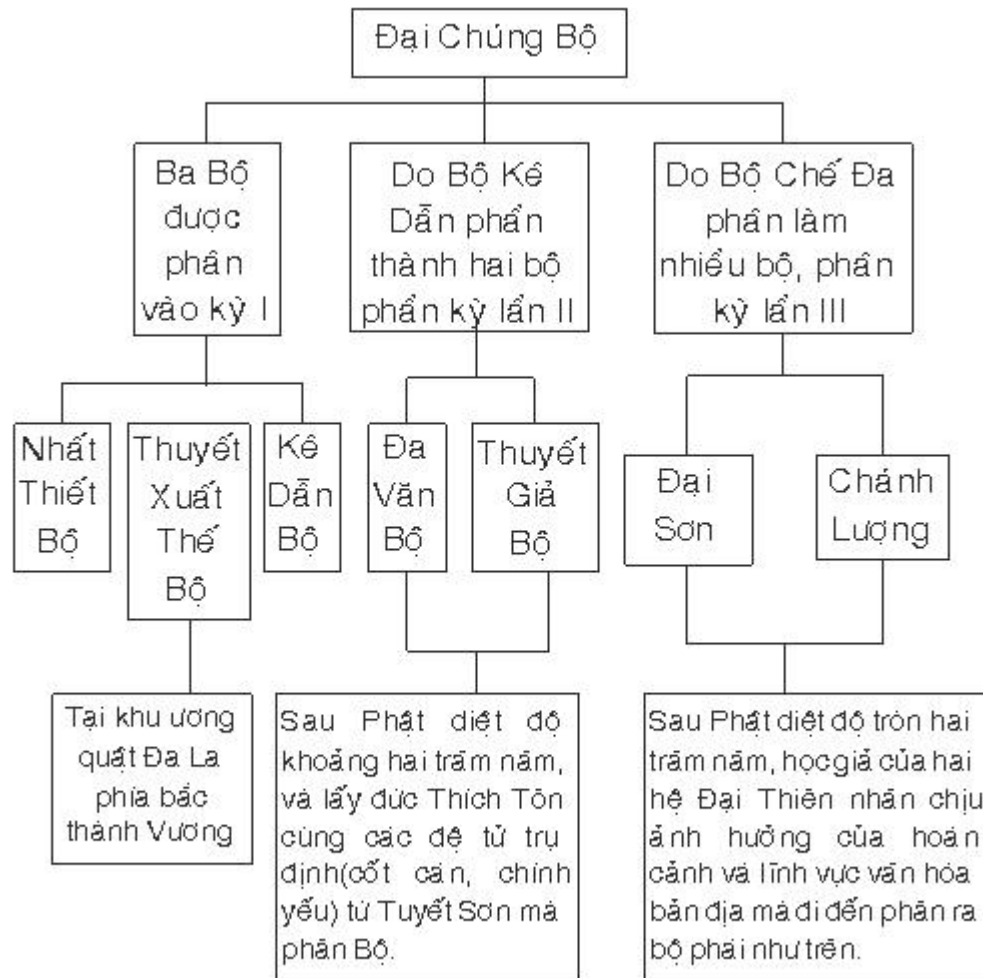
Đại Chúng Bộ

Ba Bộ được phân vào kỳ I

Do Bộ Kê Dẫn phần thành hai bộ phần kỳ lần II

Do Bộ Chế Đa phân làm nhiều bộ, phân kỳ lần III

Nhất Thiết Bộ

Thuyết Xuất Thế Bộ

Kê Dẫn Bộ

Đa Văn Bộ

Thuyết Giả Bộ

Đại Sơn

Chánh Lượng

Tại khu ương quật Đa La phía bắc thành Vương

Sau Phật diệt độ khoảng hai trăm năm, và lấy đức Thích Tôn cùng các đệ tử trụ định(cốt căn, chính yếu) từ Tuyết Sơn mà phân Bộ.

Sau Phật diệt độ tròn hai trăm năm, học giả của hai hệ Đại Thiên nhân chịu ảnh hưởng của hoàn cảnh và lĩnh vực văn hóa bản địa mà đi đến phân ra bộ phái như trên.